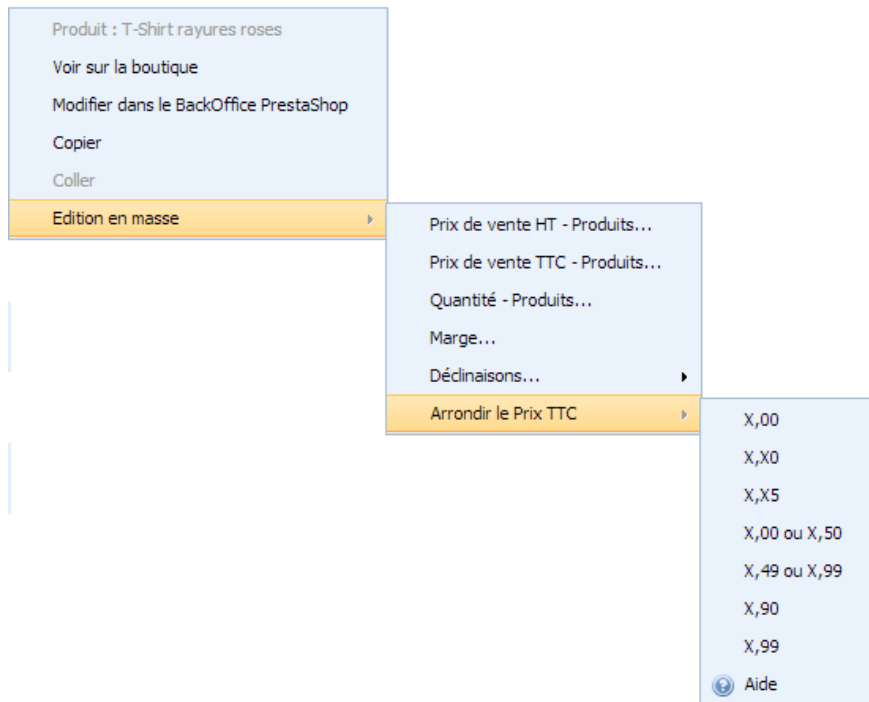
Produit : T-Shirt rayures roses
Voir sur la boutique
Modifier dans le BackOffice PrestaShop
Copier
Coller
Edition en masse

Prix de vente HT - Produits...
Prix de vente TTC - Produits...
Quantité - Produits...
Marge...
Déclinaisons...
Arrondir le Prix TTC

X,00
X,X0
X,X5
X,00 ou X,50
X,49 ou X,99
X,90
X,99
Aide